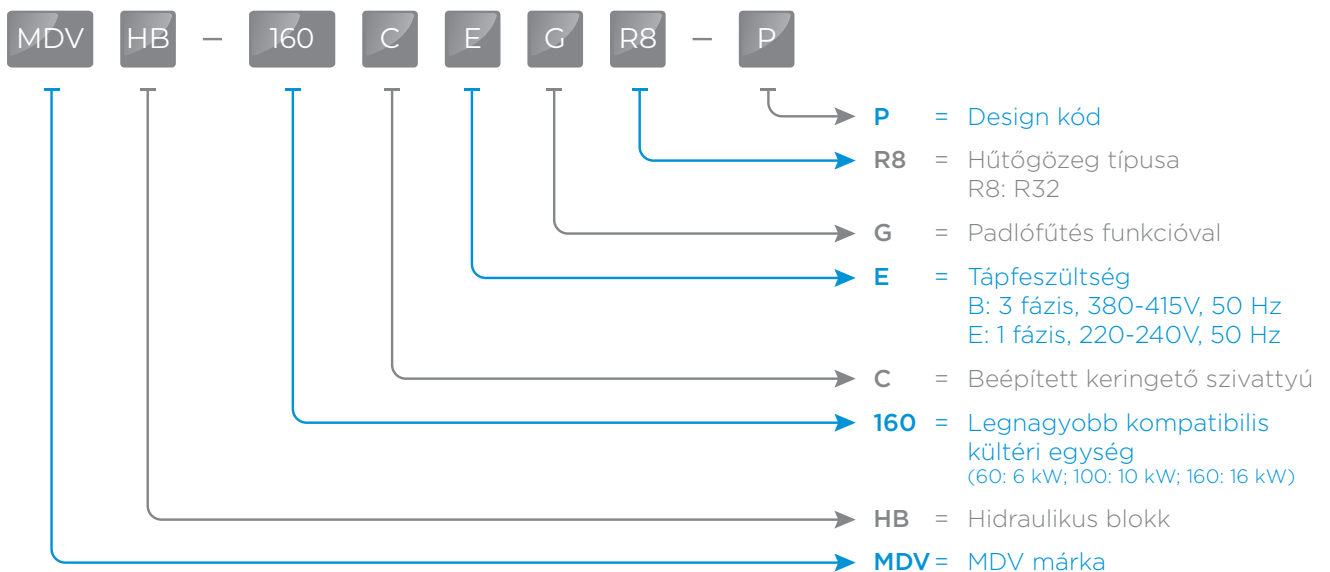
MDV HB – 160 C E G R8 – P

P = Design kód

R8 = Hűtőgözeg típusa
R8: R32

G = Padlófűtés funkcióval

E = Tápfeszültség
B: 3 fázis, 380-415V, 50 Hz
E: 1 fázis, 220-240V, 50 Hz

C = Beépített keringető szivattyú

160 = Legnagyobb kompatibilis kültéri egység
(60: 6 kW; 100: 10 kW; 160: 16 kW)

HB = Hidraulikus blokk

MDV = MDV márka